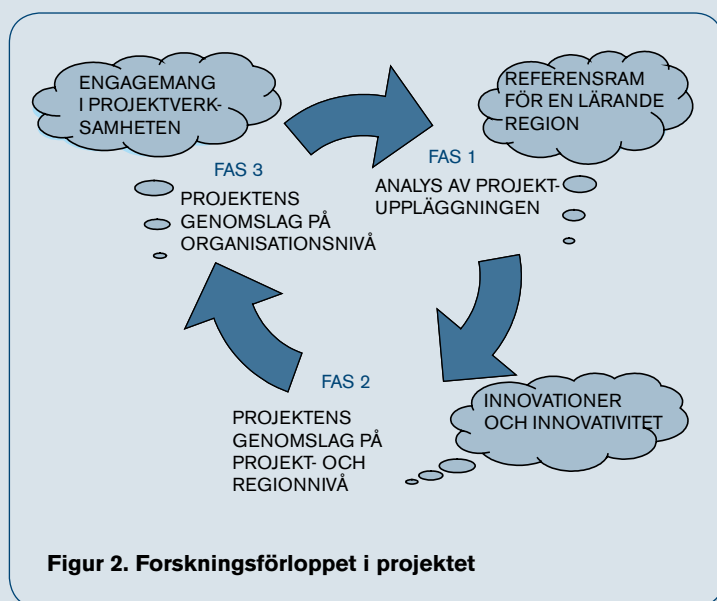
ENGAGEMANG I PROJEKTVERKSAMHETEN

REFERENSRAM FÖR EN LÄRANDE REGION

FAS 3

PROJEKTENS GENOMSLAG PÅ ORGANISATIONSNIVÅ

FAS 1

ANALYS AV PROJEKTUPPLÄGGNINGEN

FAS 2

PROJEKTENS GENOMSLAG PÅ PROJEKT- OCH REGIONNIVÅ

INNOVATIONER OCH INNOVATIVITET

Figur 2. Forskningsförloppet i projektet